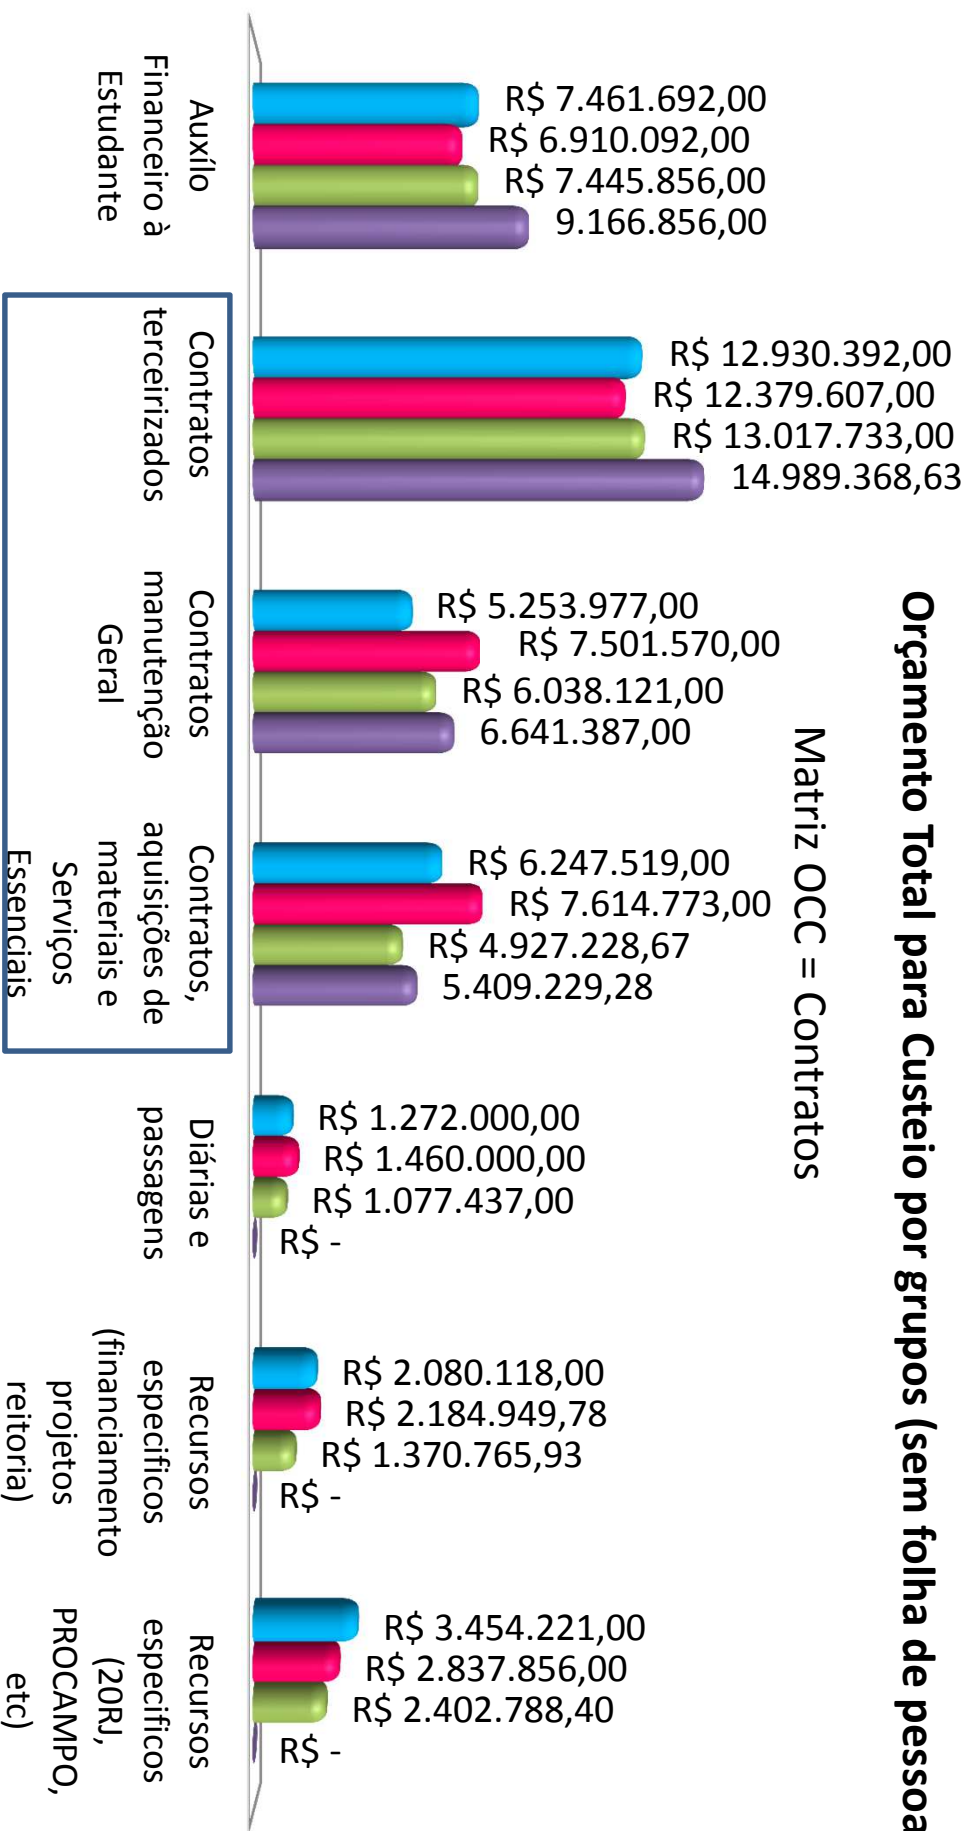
Orçamento Total para Custeio por grupos (sem folha de pessoa

Matriz OCC = Contratos

Auxílo Financeiro à Estudante
R$ 7.461.692,00
R$ 6.910.092,00
R$ 7.445.856,00
9.166.856,00

Contratos terceirizados
R$ 12.930.392,00
R$ 12.379.607,00
R$ 13.017.733,00
14.989.368,63

Contratos manutenção Geral
R$ 5.253.977,00
R$ 7.501.570,00
R$ 6.038.121,00
6.641.387,00

Contratos, aquisições de materiais e Serviços Essenciais
R$ 6.247.519,00
R$ 7.614.773,00
R$ 4.927.228,67
5.409.229,28

Diárias e passagens
R$ 1.272.000,00
R$ 1.460.000,00
R$ 1.077.437,00
R$ -

Recursos especificos (financiamento projetos reitoria)
R$ 2.080.118,00
R$ 2.184.949,78
R$ 1.370.765,93
R$ -

Recursos especificos (20RJ, PROCAMPO, etc)
R$ 3.454.221,00
R$ 2.837.856,00
R$ 2.402.788,40
R$ -